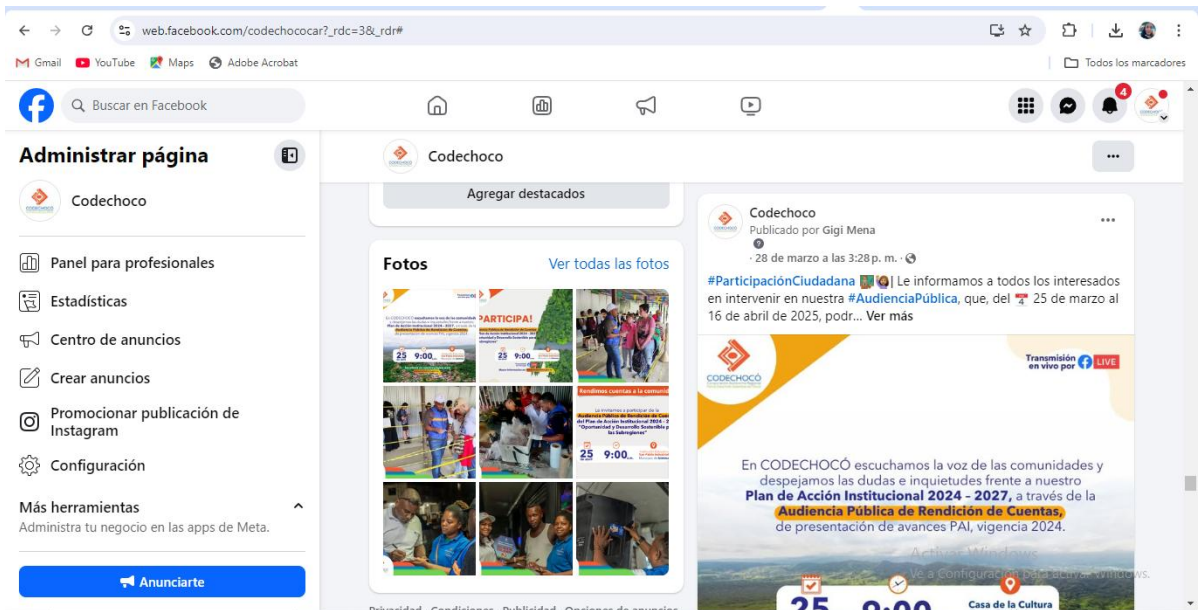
web.facebook.com/codechococar?_rdc=3&_rdr#

Gmail YouTube Maps Adobe Acrobat

Todos los marcadores

Buscar en Facebook

4

Administrar página

Codechoco

Panel para profesionales

Estadísticas

Centro de anuncios

Crear anuncios

Promocionar publicación de Instagram

Configuración

Más herramientas

Administra tu negocio en las apps de Meta.

Anunciarte

Codechoco

Agregar destacados

Fotos

Ver todas las fotos

¡PARTICIPA!

25 9:00

Rendimos cuentas a la comunid

25 9:00

Privacidad · Condiciones · Publicidad · Opciones de anuncios

Codechoco

Publicado por Gigi Mena

· 28 de marzo a las 3:28 p. m. ·

#ParticipaciónCiudadana | Le informamos a todos los interesados en intervenir en nuestra #AudienciaPública, que, del 25 de marzo al 16 de abril de 2025, podr... Ver más

CODECHOCÓ

Transmisión en vivo por LIVE

En CODECHOCÓ escuchamos la voz de las comunidades y despejamos las dudas e inquietudes frente a nuestro Plan de Acción Institucional 2024 - 2027, a través de la Audiencia Pública de Rendición de Cuentas, de presentación de avances PAI, vigencia 2024.

Activar Windows

Ve a Configuración para activar Windows.

25 9:00 Casa de la Cultura